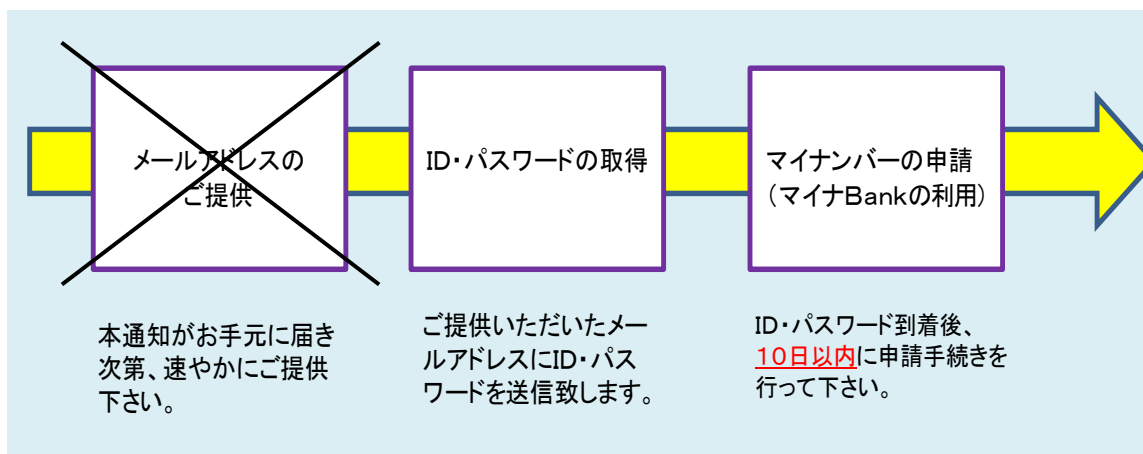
メールアドレスのご提供

ID・パスワードの取得

マイナンバーの申請
（マイナBankの利用）

本通知がお手元に届き次第、速やかにご提供下さい。

ご提供いただいたメールアドレスにID・パスワードを送信致します。

ID・パスワード到着後、10日以内に申請手続きを行って下さい。